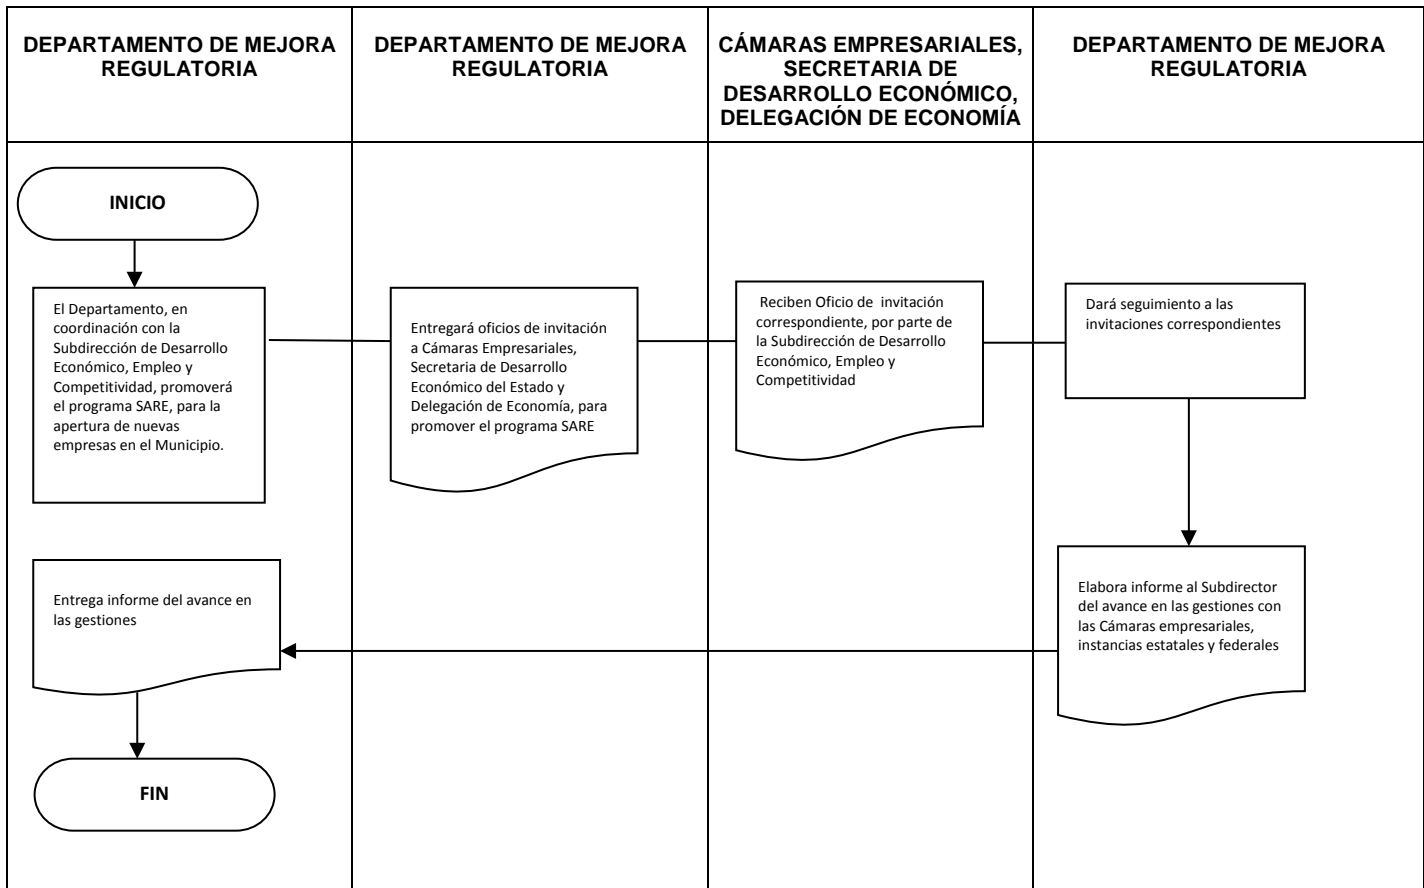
DEPARTAMENTO DE MEJORA REGULATORIA

DEPARTAMENTO DE MEJORA REGULATORIA

CÁMARAS EMPRESARIALES, SECRETARIA DE DESARROLLO ECONÓMICO, DELEGACIÓN DE ECONOMÍA

DEPARTAMENTO DE MEJORA REGULATORIA

INICIO

El Departamento, en coordinación con la Subdirección de Desarrollo Económico, Empleo y Competitividad, promoverá el programa SARE, para la apertura de nuevas empresas en el Municipio.

Entregará oficios de invitación a Cámaras Empresariales, Secretaria de Desarrollo Económico del Estado y Delegación de Economía, para promover el programa SARE

Reciben Oficio de invitación correspondiente, por parte de la Subdirección de Desarrollo Económico, Empleo y Competitividad

Dará seguimiento a las invitaciones correspondientes

Elabora informe al Subdirector del avance en las gestiones con las Cámaras empresariales, instancias estatales y federales

Entrega informe del avance en las gestiones

FIN